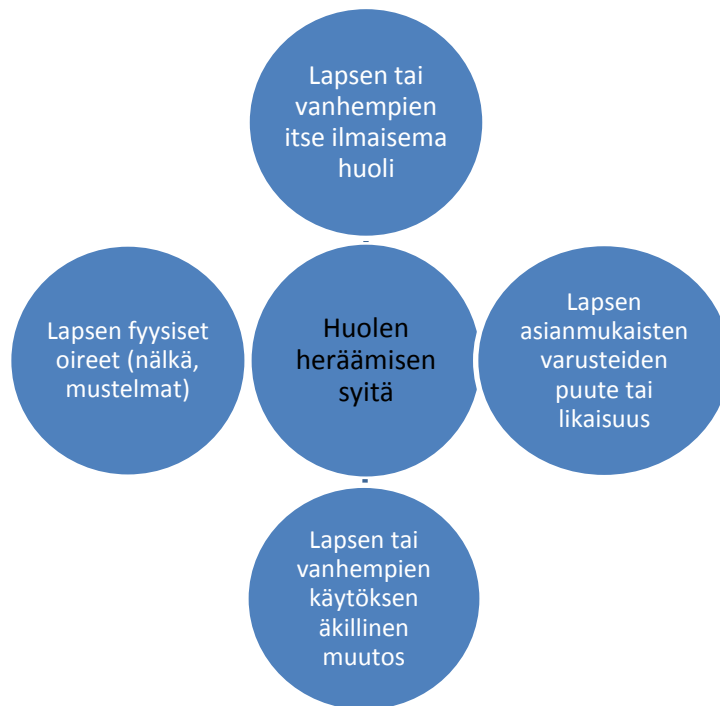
Lapsen tai vanhempien itse ilmaisema huoli

Lapsen fyysiset oireet (nälkä, mustelmat)

Huolen heräämisen syitä

Lapsen asianmukaisten varusteiden puute tai likaisuus

Lapsen tai vanhempien käytöksen äkillinen muutos